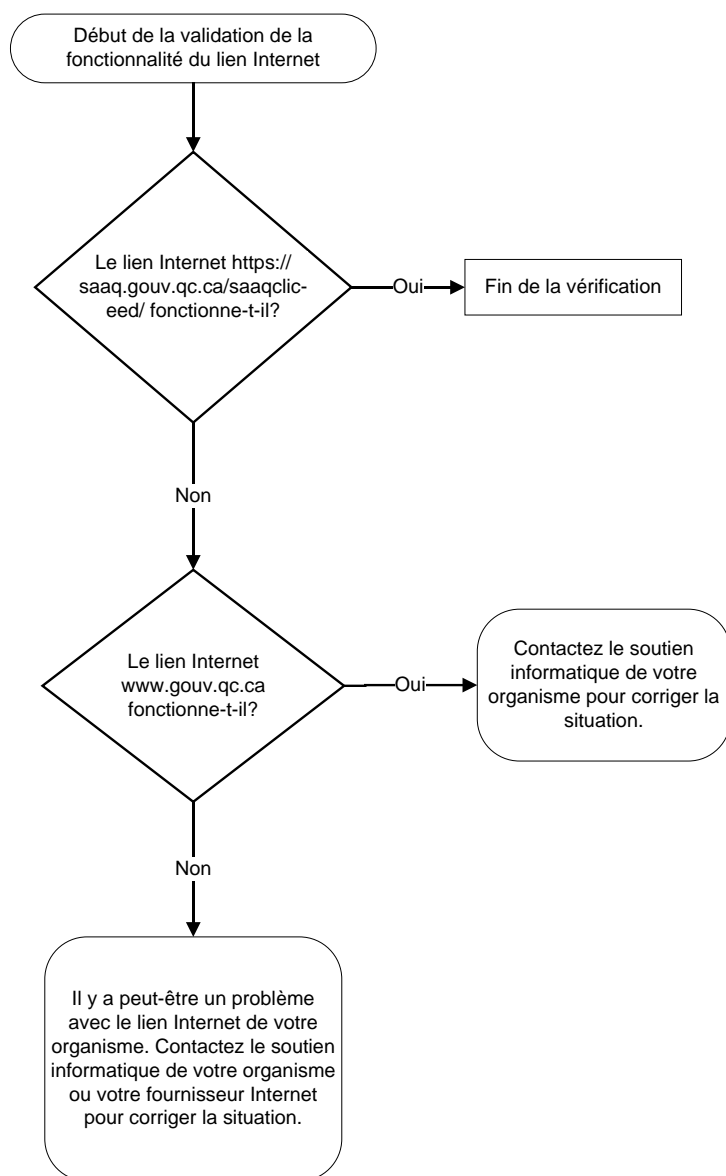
Début de la validation de la fonctionnalité du lien Internet

Le lien Internet https://saaq.gouv.qc.ca/saaqclic-eed/ fonctionne-t-il?

Oui

Fin de la vérification

Non

Le lien Internet www.gouv.qc.ca fonctionne-t-il?

Oui

Contactez le soutien informatique de votre organisme pour corriger la situation.

Non

Il y a peut-être un problème avec le lien Internet de votre organisme. Contactez le soutien informatique de votre organisme ou votre fournisseur Internet pour corriger la situation.